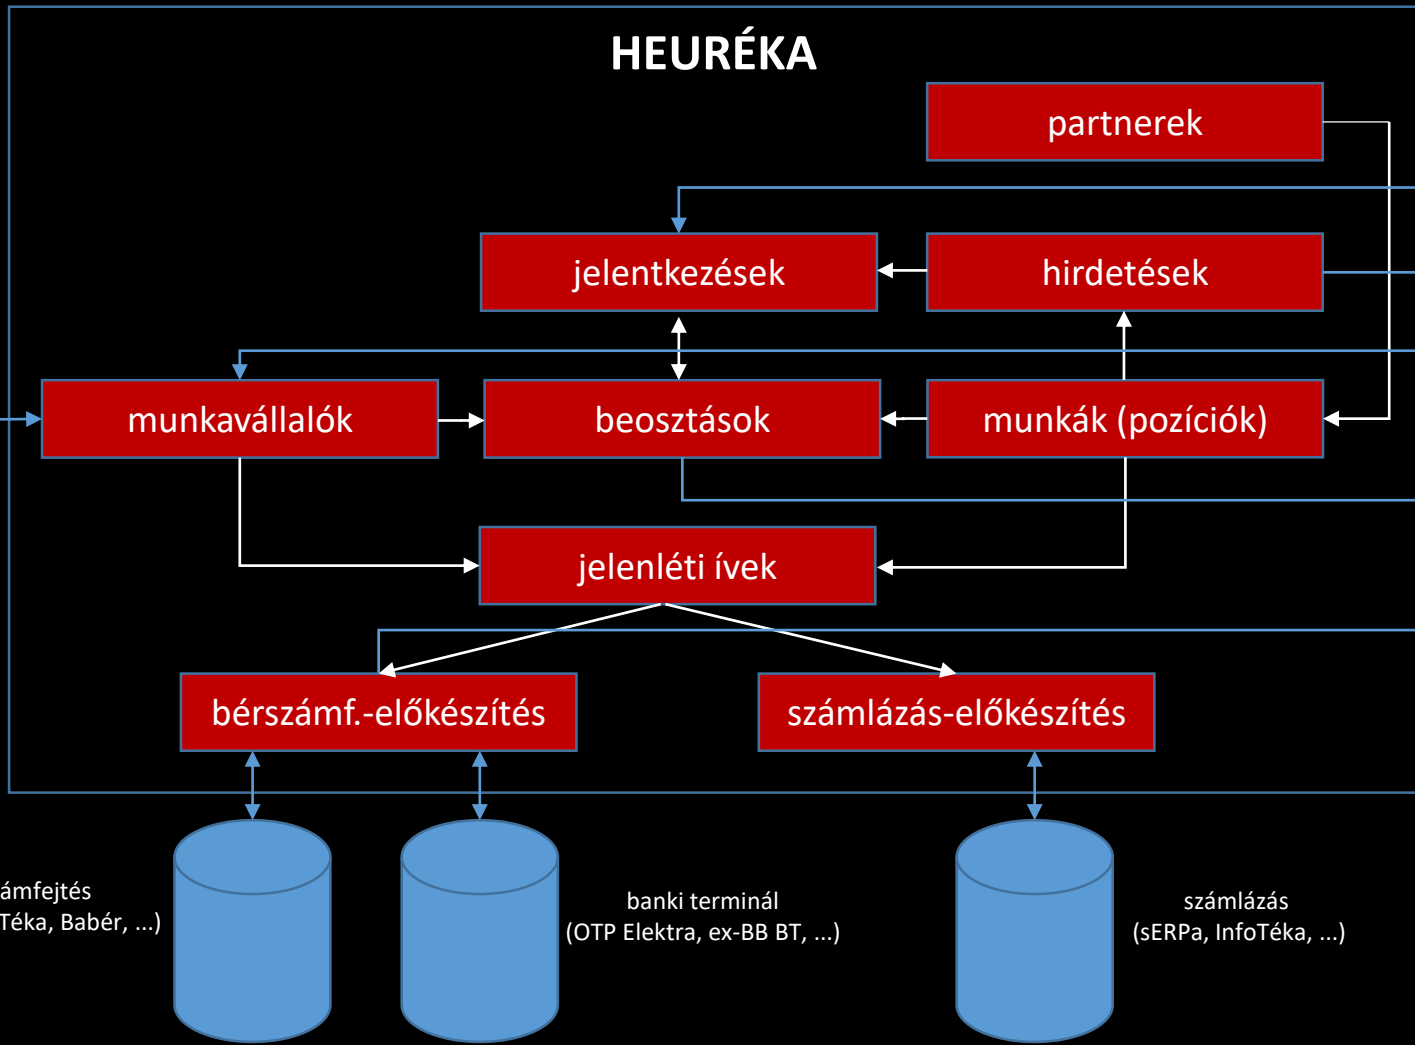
HEURÉKA

partnerek

jelentkezések

hirdetések

munkavállalók

beosztások

munkák (pozíciók)

jelenléti ívek

bérszámf.-előkészítés

számlázás-előkészítés

ámfejtés
Téka, Babér, ...)

banki terminál
(OTP Elektra, ex-BB BT, ...)

számlázás
(sERPa, InfoTéka, ...)